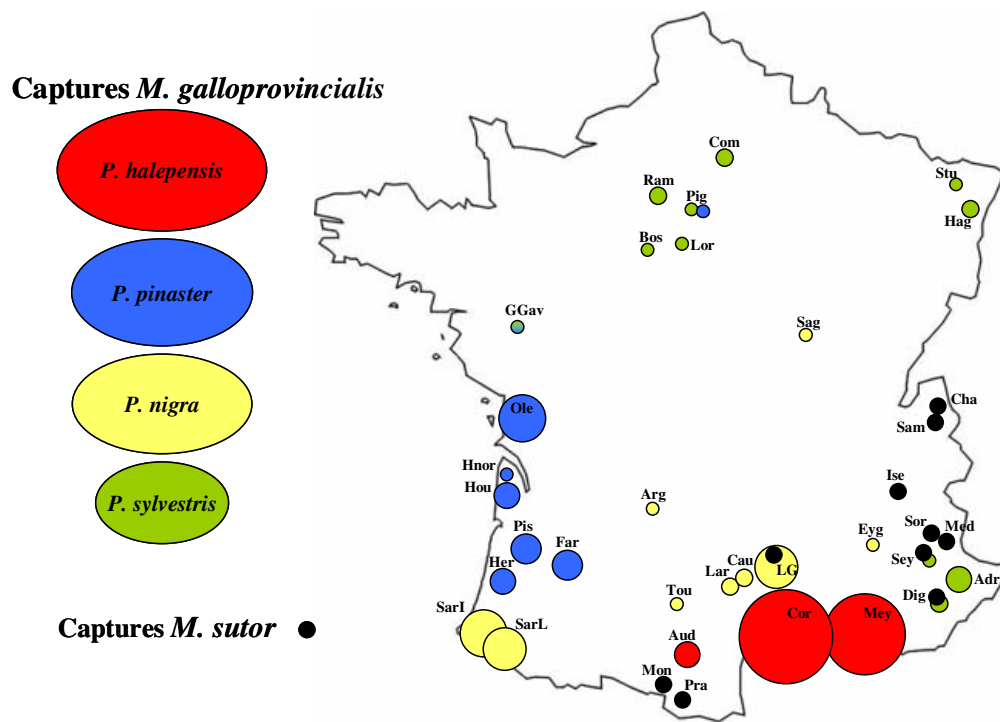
Captures *M. galloprovincialis*

*P. halepensis*

*P. pinaster*

*P. nigra*

*P. sylvestris*

Captures *M. sutor*

Com
Ram
Pig
Bos
Lor
Stu
Hag
GGav
Sag
Ole
Cha
Sam
Hnor
Hou
Ise
Arg
Pis
Far
Eyg
Sor
Med
Sey
Her
Cau
Lar
LG
Adr
Dig
Tou
SarI
SarL
Cor
Mey
Aud
Mon
Pra